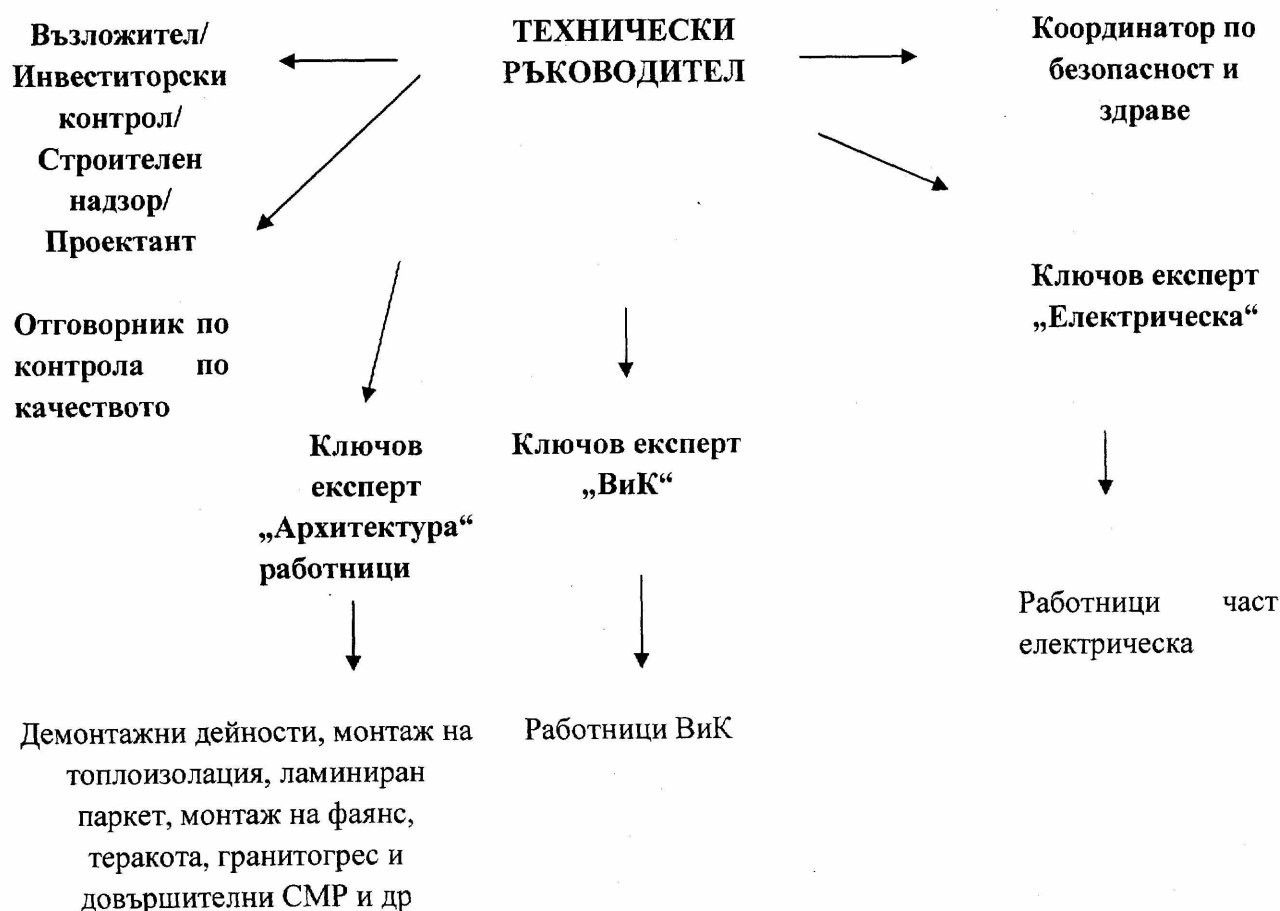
Възложител/ Инвеститорски контрол/ Строителен надзор/ Проектант

ТЕХНИЧЕСКИ РЪКОВОДИТЕЛ

Координатор по безопасност и здраве

Ключов експерт „Електрическа“

Отговорник по контрола по качеството

Ключов експерт „Архитектура“ работници

Ключов експерт „ВиК“

Работници част електрическа

Демонтажни дейности, монтаж на топлоизолация, ламиниран паркет, монтаж на фаянс, теракота, гранитогрес и довършителни СМР и др

Работници ВиК